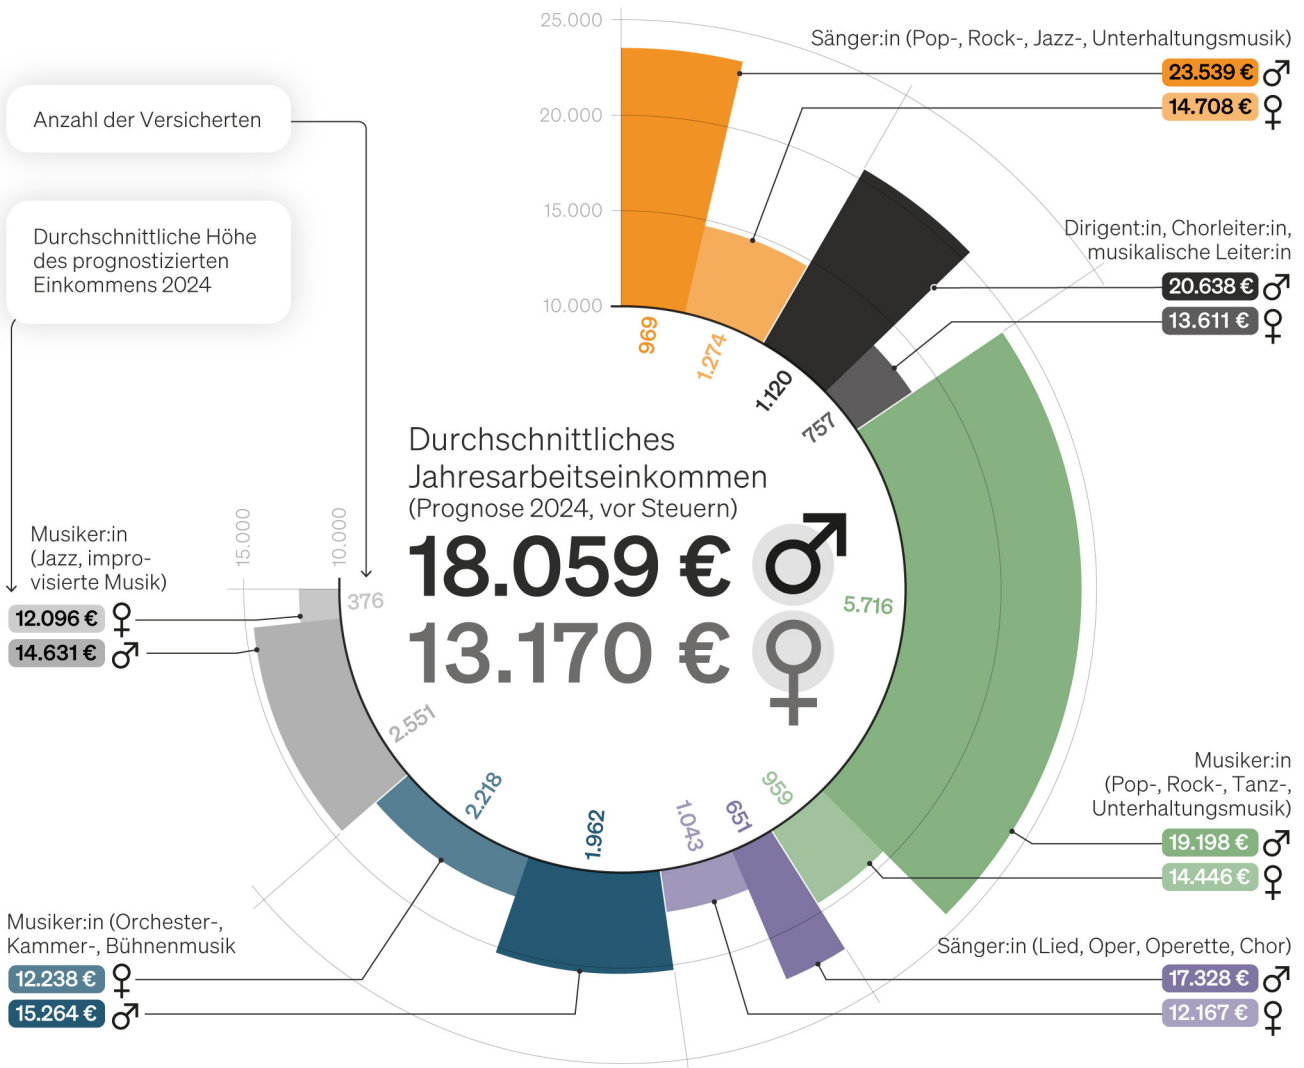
25.000
20.000
15.000
10.000

Sänger:in (Pop-, Rock-, Jazz-, Unterhaltungsmusik)
23.539 € ♂
14.708 € ♀

Anzahl der Versicherten

Durchschnittliche Höhe des prognostizierten Einkommens 2024

Dirigent:in, Chorleiter:in, musikalische Leiter:in
20.638 € ♂
13.611 € ♀

969
1.274
1.120
757

Durchschnittliches Jahresarbeitseinkommen
(Prognose 2024, vor Steuern)
18.059 € ♂
13.170 € ♀

Musiker:in (Jazz, improvisierte Musik)
15.000
10.000
12.096 € ♀
14.631 € ♂
376

5.716
2.551
2.218
1.962
1.043
651
959

Musiker:in (Pop-, Rock-, Tanz-, Unterhaltungsmusik)
19.198 € ♂
14.446 € ♀

Musiker:in (Orchester-, Kammer-, Bühnenmusik
12.238 € ♀
15.264 € ♂

Sänger:in (Lied, Oper, Operette, Chor)
17.328 € ♂
12.167 € ♀